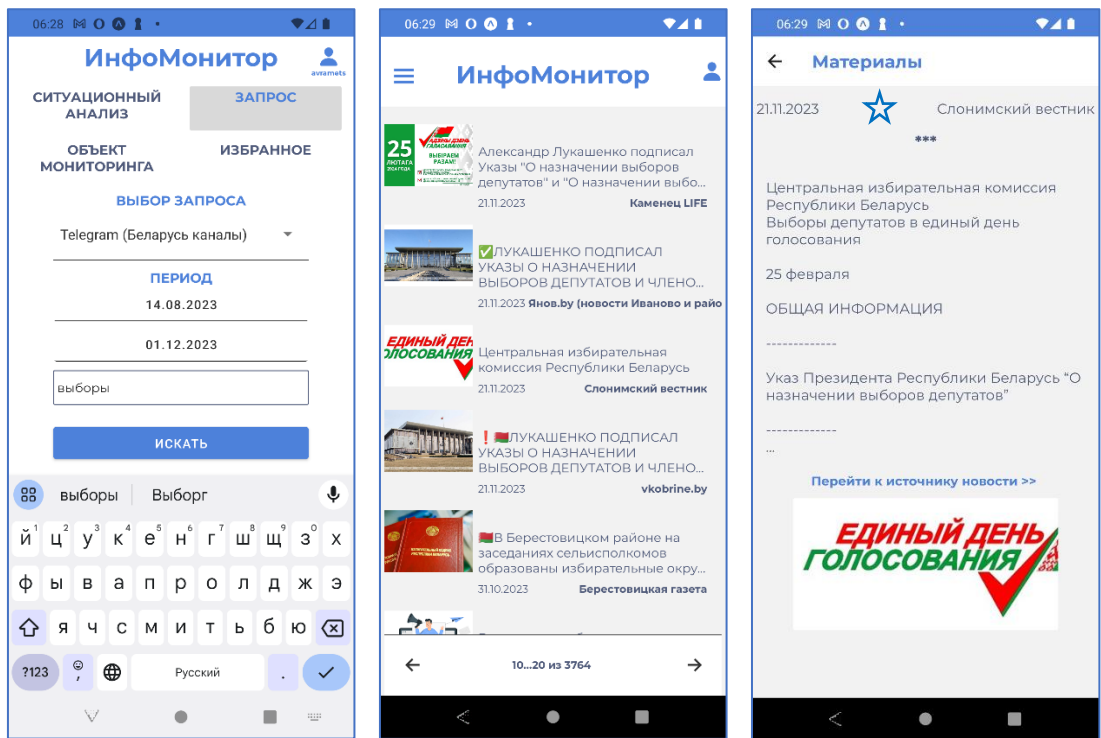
06:28

ИнфоМонитор
avramets

СИТУАЦИОННЫЙ АНАЛИЗ
ЗАПРОС
ОБЪЕКТ МОНИТОРИНГА
ИЗБРАННОЕ

ВЫБОР ЗАПРОСА
Telegram (Беларусь каналы)
ПЕРИОД
14.08.2023
01.12.2023
выборы
ИСКАТЬ

выборы | Выборг
й ц у к е н г ш щ з х
ф ы в а п р о л д ж э
я ч с м и т ь б ю
?123 , Русский .

06:29

ИнфоМонитор

25 ЛЮТАГА 2024 ГОДА ЕДИНЫЙ ДЕНЬ ГОЛОСОВАНИЯ ВЫБИРАЕМ РАЗАМ!
Александр Лукашенко подписал Указы "О назначении выборов депутатов" и "О назначении выбо...
21.11.2023 Каменец LIFE

✅ЛУКАШЕНКО ПОДПИСАЛ УКАЗЫ О НАЗНАЧЕНИИ ВЫБОРОВ ДЕПУТАТОВ И ЧЛЕНО...
21.11.2023 Янов.by (новости Иваново и райо

ЕДИНЫЙ ДЕНЬ ГОЛОСОВАНИЯ
Центральная избирательная комиссия Республики Беларусь
21.11.2023 Слонимский вестник

❗ЛУКАШЕНКО ПОДПИСАЛ УКАЗЫ О НАЗНАЧЕНИИ ВЫБОРОВ ДЕПУТАТОВ И ЧЛЕНО...
21.11.2023 vkobrine.by

В Берестовицком районе на заседаниях сельисполкомов образованы избирательные окру...
31.10.2023 Берестовицкая газета

10...20 из 3764

06:29

Материалы

21.11.2023 Слонимский вестник

***

Центральная избирательная комиссия Республики Беларусь
Выборы депутатов в единый день голосования

25 февраля

ОБЩАЯ ИНФОРМАЦИЯ

-------------

Указ Президента Республики Беларусь "О назначении выборов депутатов"

-------------
...

Перейти к источнику новости >>

ЕДИНЫЙ ДЕНЬ ГОЛОСОВАНИЯ